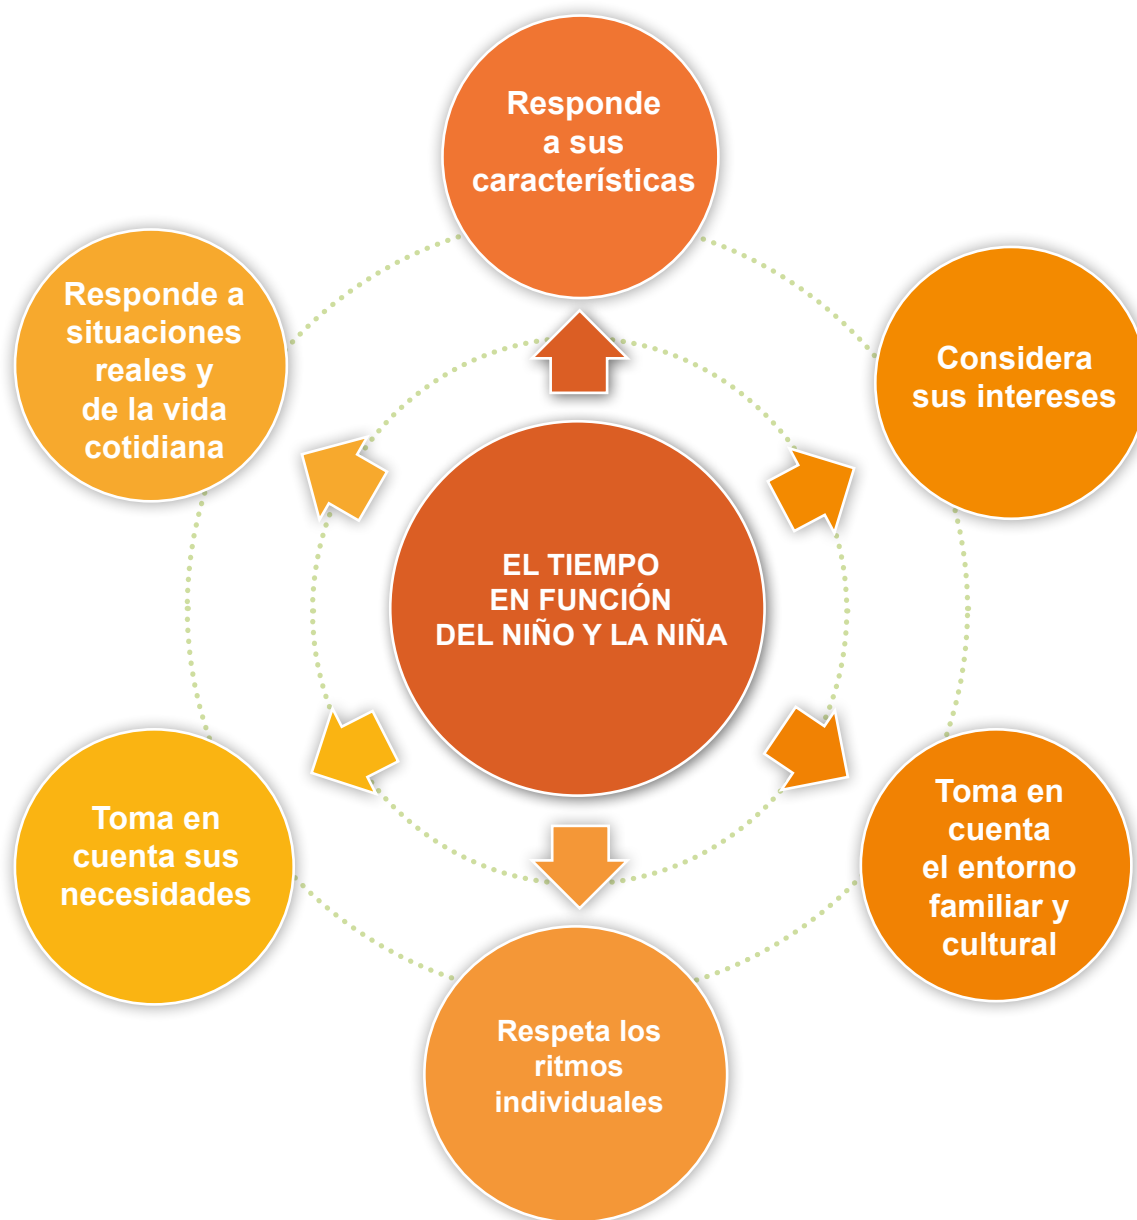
EL TIEMPO EN FUNCIÓN DEL NIÑO Y LA NIÑA

Responde a sus características

Considera sus intereses

Toma en cuenta el entorno familiar y cultural

Respeta los ritmos individuales

Toma en cuenta sus necesidades

Responde a situaciones reales y de la vida cotidiana